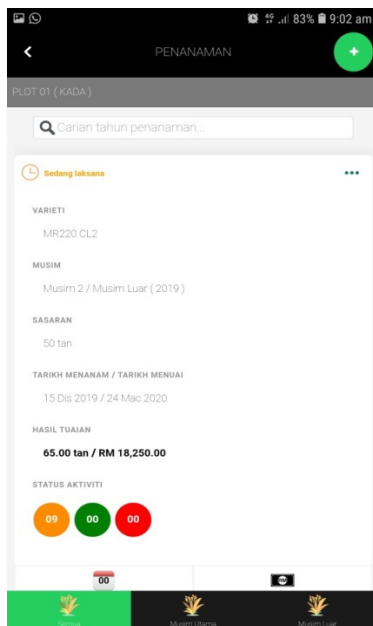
83% 9:02 am

PENANAMAN

PLOT 01 ( KADA )

Carian tahun penanaman...

Sedang laksana

VARIETI

MR220 CL2

MUSIM

Musim 2 / Musim Luar ( 2019 )

SASARAN

50 tan

TARIKH MENANAM / TARIKH MENUAI

15 Dis 2019 / 24 Mac 2020

HASIL TUAIAN

65.00 tan / RM 18,250.00

STATUS AKTIVITI

09 00 00

00

Semua Musim Utama Musim Luar